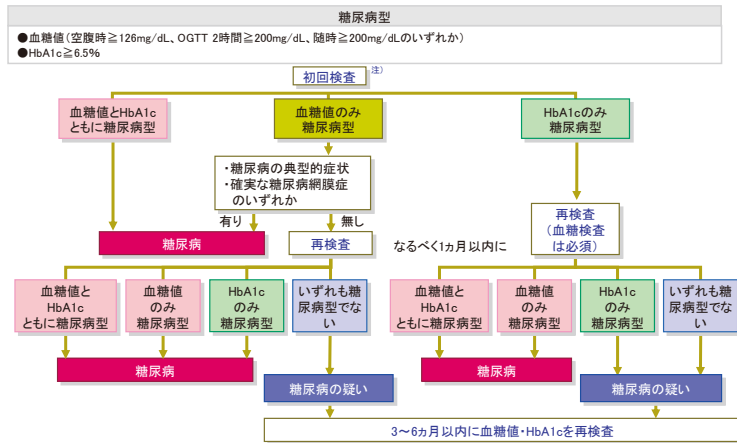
糖尿病型

●血糖値（空腹時≧126mg/dL、OGTT 2時間≧200mg/dL、随時≧200mg/dLのいずれか）
●HbA1c≧6.5%

初回検査$^{注)}$

血糖値とHbA1cともに糖尿病型

血糖値のみ糖尿病型

HbA1cのみ糖尿病型

・糖尿病の典型的症状
・確実な糖尿病網膜症
のいずれか

有り

無し

糖尿病

再検査

なるべく1ヵ月以内に

再検査
（血糖検査は必須）

血糖値とHbA1cともに糖尿病型

血糖値のみ糖尿病型

HbA1cのみ糖尿病型

いずれも糖尿病型でない

血糖値とHbA1cともに糖尿病型

血糖値のみ糖尿病型

HbA1cのみ糖尿病型

いずれも糖尿病型でない

糖尿病

糖尿病の疑い

糖尿病

糖尿病の疑い

3〜6ヵ月以内に血糖値・HbA1cを再検査